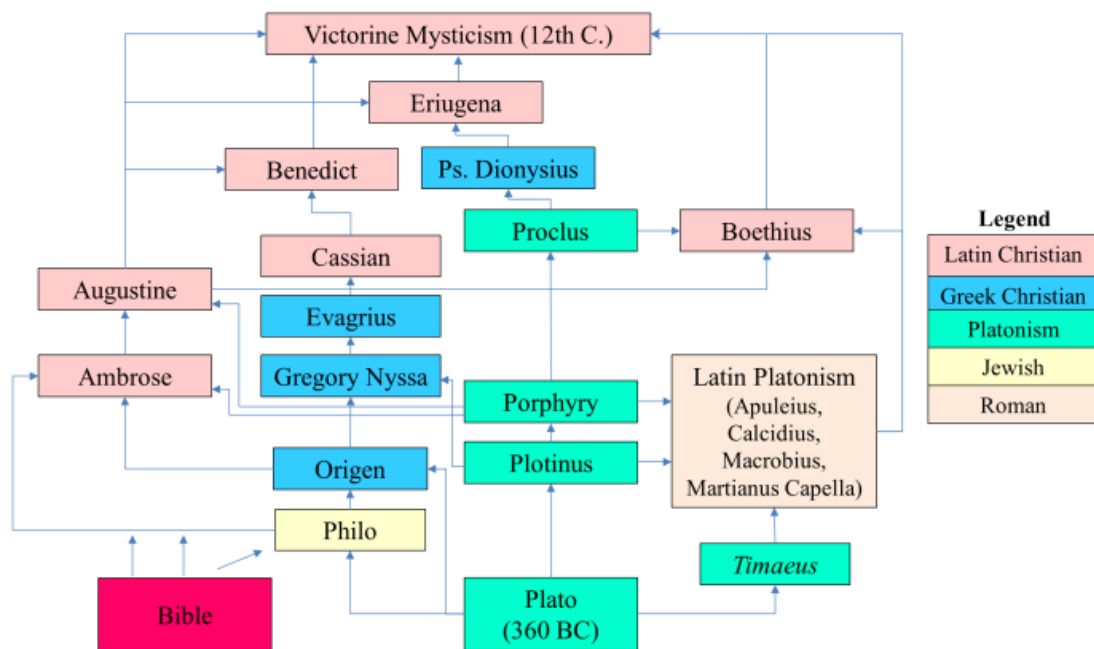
Victorine Mysticism (12th C.)

Eriugena

Benedict

Ps. Dionysius

Proclus

Boethius

Cassian

Augustine

Evagrius

Ambrose

Gregory Nyssa

Porphyry

Latin Platonism (Apuleius, Calcidius, Macrobius, Martianus Capella)

Origen

Plotinus

Philo

*Timaeus*

Bible

Plato (360 BC)

Legend

Latin Christian

Greek Christian

Platonism

Jewish

Roman